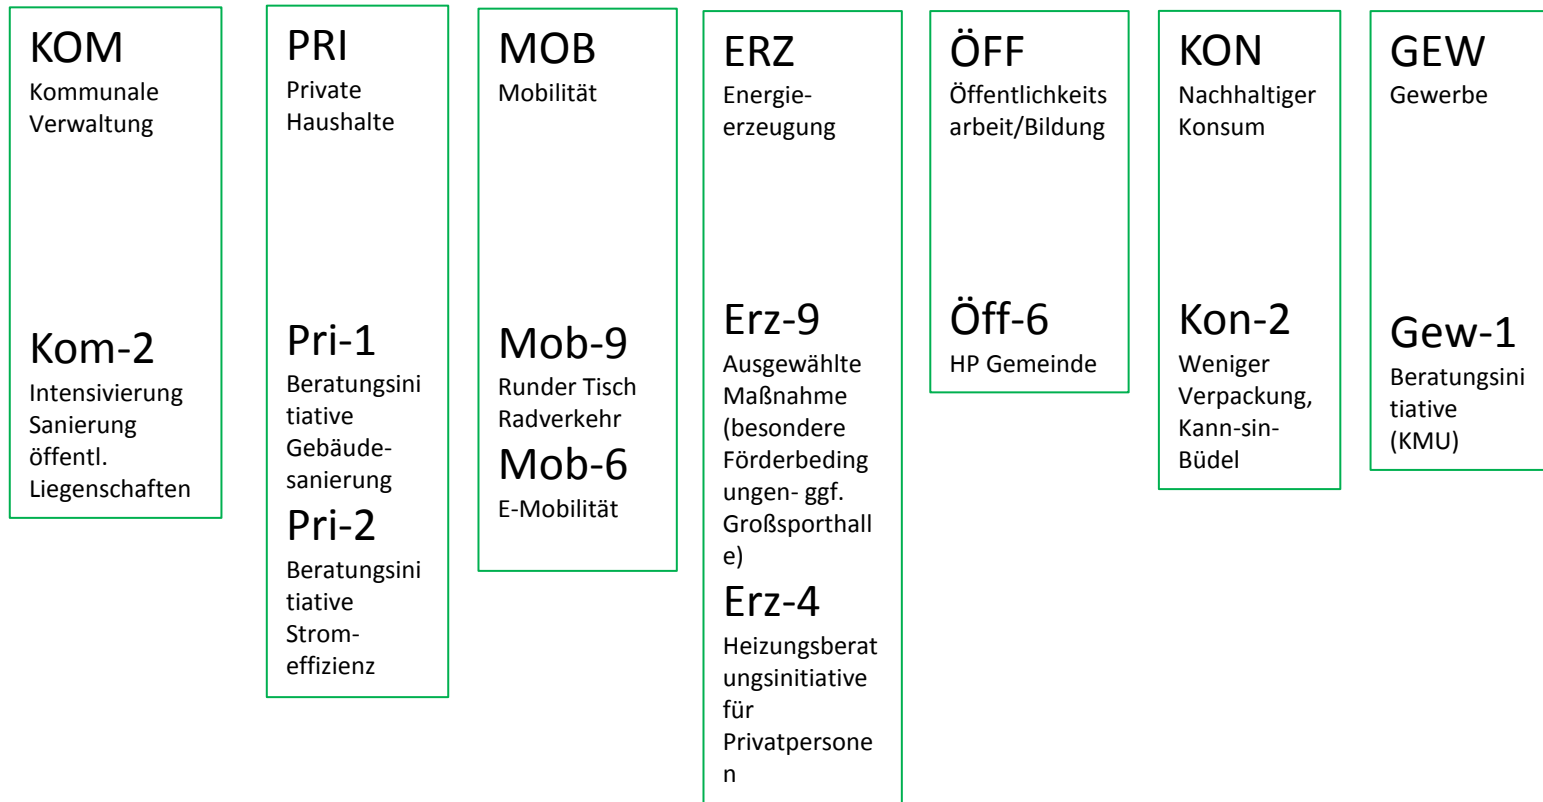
KOM
Kommunale Verwaltung

Kom-2
Intensivierung Sanierung öffentl. Liegenschaften

PRI
Private Haushalte

Pri-1
Beratungsinitiative Gebäude-sanierung

Pri-2
Beratungsinitiative Strom-effizienz

MOB
Mobilität

Mob-9
Runder Tisch Radverkehr

Mob-6
E-Mobilität

ERZ
Energie-erzeugung

Erz-9
Ausgewählte Maßnahme (besondere Förderbedingungen- ggf. Großsporthalle)

Erz-4
Heizungsberatungsinitiative für Privatpersonen

ÖFF
Öffentlichkeitsarbeit/Bildung

Öff-6
HP Gemeinde

KON
Nachhaltiger Konsum

Kon-2
Weniger Verpackung, Kann-sin-Büdel

GEW
Gewerbe

Gew-1
Beratungsinitiative (KMU)